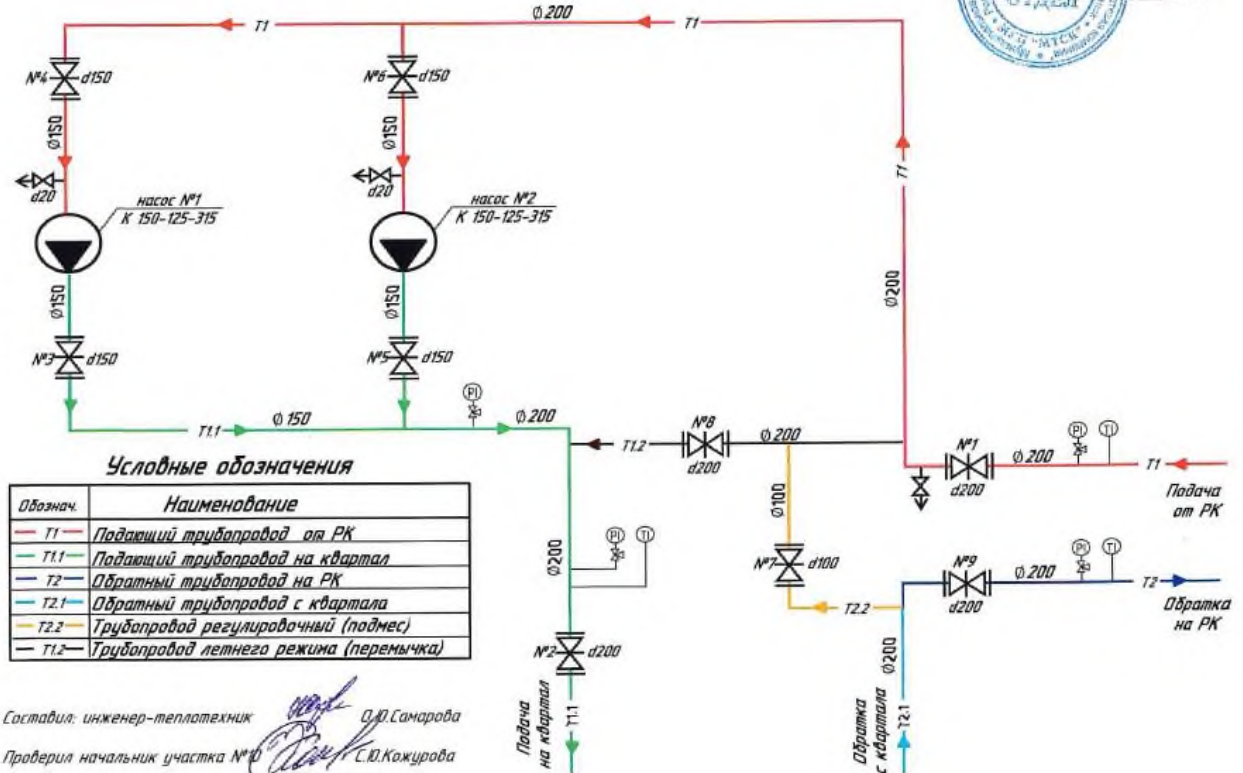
Т1
Ø200
Т1
№4 d150
Ø150
d20
насос №1
К 150-125-315
Ø150
№3 d150
№6 d150
Ø150
d20
насос №2
К 150-125-315
Ø150
№5 d150
Т1.1
Ø150
PI
Ø200
Т1.2
№8
d200
Ø200
Т1
Ø200
№1
d200
Ø200
PI
TI
Т1
Подача от РК
Условные обозначения

| Обознач. | Наименование |
|---|---|
| Т1 | Подающий трубопровод от РК |
| Т1.1 | Подающий трубопровод на квартал |
| Т2 | Обратный трубопровод на РК |
| Т2.1 | Обратный трубопровод с квартала |
| Т2.2 | Трубопровод регулировочный (подмес) |
| Т1.2 | Трубопровод летнего режима (перемычка) |

Ø200
PI
TI
№2 d200
Т1.1
Подача на квартал
Ø100
№7 d100
Т2.2
№9
d200
Ø200
PI
TI
Т2
Обратка на РК
Ø200
Т2.1
Обратка с квартала
Составил: инженер-теплотехник О.Ю.Самарова
Проверил начальник участка №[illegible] С.Ю.Кожурова